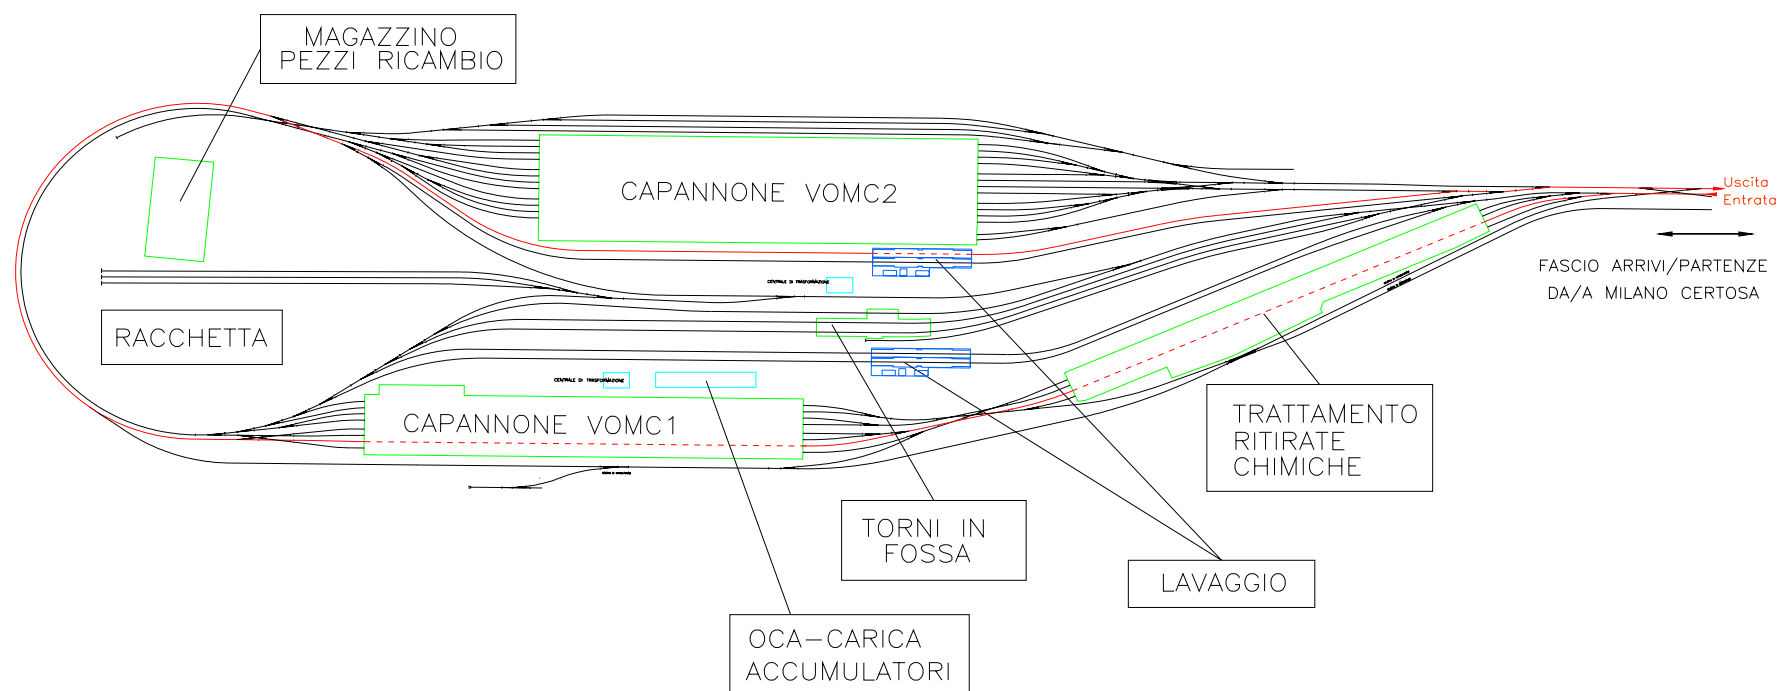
MAGAZZINO
PEZZI RICAMBIO

CAPANNONE VOMC2

Uscita
Entrata

FASCIO ARRIVI/PARTENZE
DA/A MILANO CERTOSA

CENTRALE DI TRASFORMAZIONE

RACCHETTA

CENTRALE DI TRASFORMAZIONE

CAPANNONE VOMC1

TRATTAMENTO
RITIRATE
CHIMICHE

TORNI IN
FOSSA

LAVAGGIO

OCA–CARICA
ACCUMULATORI